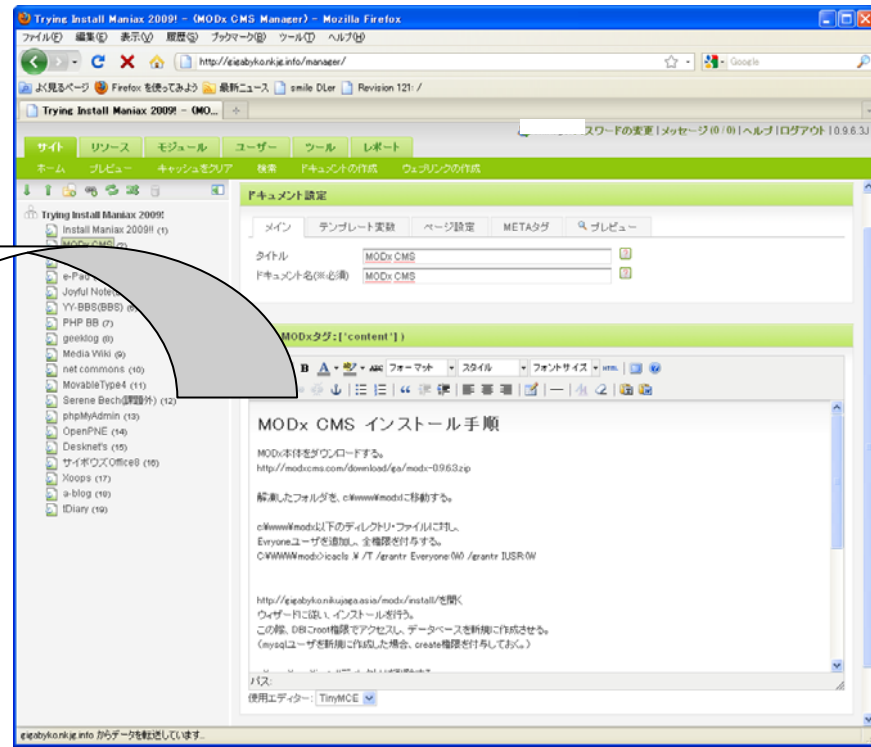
Trying Install Maniax 2009! - (MODx CMS Manager) - Mozilla Firefox

ファイル(F) 編集(E) 表示(V) 履歴(S) ブックマーク(B) ツール(T) ヘルプ(H)

http://gigabyko.nkjg.info/manager/

Google

よく見るページ Firefox を使ってみよう 最新ニュース smile DLer Revision 121: /

Trying Install Maniax 2009! - (MO...

スワードの変更 | メッセージ (0 / 0) | ヘルプ | ログアウト | 0.9.6.3J

サイト リソース モジュール ユーザー ツール レポート

ホーム プレビュー キャッシュをクリア 検索 ドキュメントの作成 ウェブリンクの作成

Trying Install Maniax 2009!
Install Maniax 2009!! (1)
MODx CMS (2)
e-Pa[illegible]
Joyful Note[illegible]
YY-BBS(BBS) (6)
PHP BB (7)
geeklog (8)
Media Wiki (9)
net commons (10)
MovableType4 (11)
Serene Bech(課題外) (12)
phpMyAdmin (13)
OpenPNE (14)
Desknet's (15)
サイボウズOffice8 (16)
Xoops (17)
a-blog (18)
tDiary (19)

ドキュメント設定

メイン テンプレート変数 ページ設定 METAタグ プレビュー

タイトル MODx CMS
ドキュメント名(※必須) MODx CMS

MODxタグ: [*content*]

B A フォーマット スタイル フォントサイズ HTML

MODx CMS インストール手順

MODx本体をダウンロードする。
http://modxcms.com/download/ga/modx-0.9.6.3.zip

解凍したフォルダを、c:¥www¥modxに移動する。

c:¥www¥modx以下のディレクトリ・ファイルに対し、
Evryoneユーザを追加し、全権限を付与する。
C:¥WWW¥modx>icacls ¥ /T /grantr Everyone:(W) /grantr IUSR:(W

http://gigabyko.nikujaga.asia/modx/install/を開く
ウィザードに従い、インストールを行う。
この際、DBにroot権限でアクセスし、データベースを新規に作成させる。
(mysqlユーザを新規に作成した場合、create権限を付与しておく。)

パス:

使用エディター: TinyMCE

gigabyko.nkjg.info からデータを転送しています...